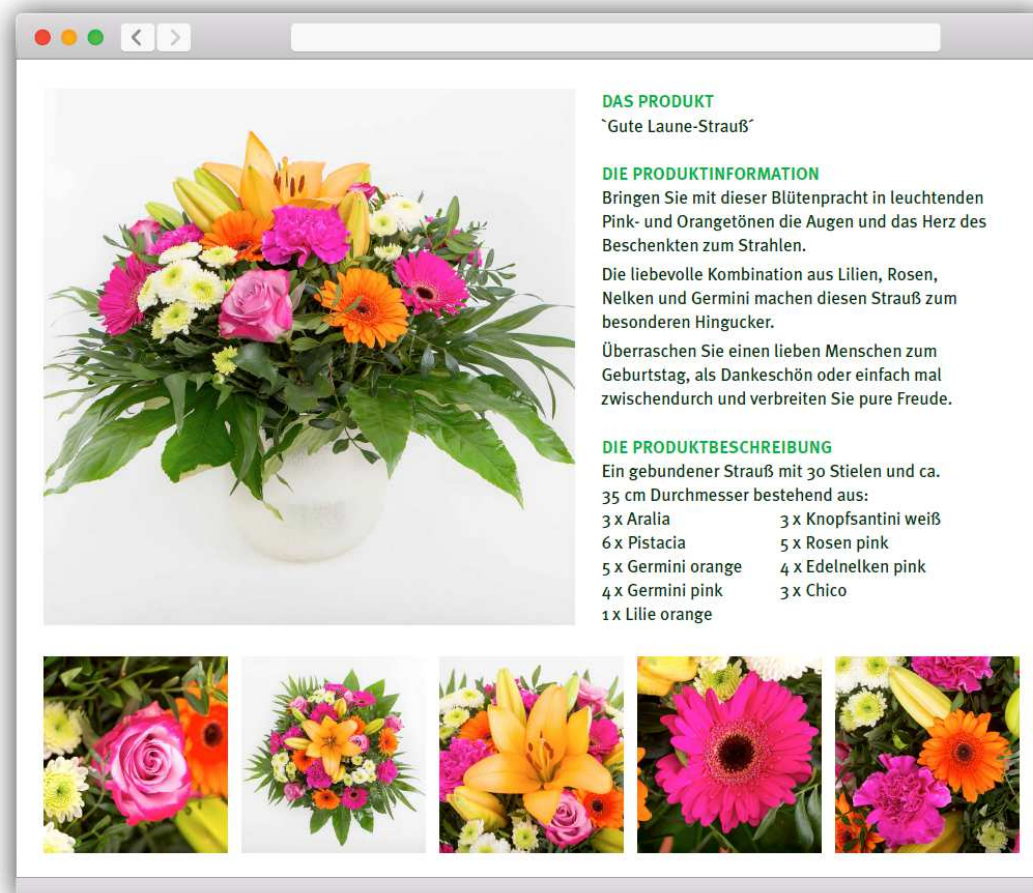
DAS PRODUKT
`Gute Laune-Strauß´

DIE PRODUKTINFORMATION
Bringen Sie mit dieser Blütenpracht in leuchtenden Pink- und Orangetönen die Augen und das Herz des Beschenkten zum Strahlen.

Die liebevolle Kombination aus Lilien, Rosen, Nelken und Germini machen diesen Strauß zum besonderen Hingucker.

Überraschen Sie einen lieben Menschen zum Geburtstag, als Dankeschön oder einfach mal zwischendurch und verbreiten Sie pure Freude.

DIE PRODUKTBESCHREIBUNG
Ein gebundener Strauß mit 30 Stielen und ca. 35 cm Durchmesser bestehend aus:

| | |
|---|---|
| 3 x Aralia | 3 x Knopfsantini weiß |
| 6 x Pistacia | 5 x Rosen pink |
| 5 x Germini orange | 4 x Edelnelken pink |
| 4 x Germini pink | 3 x Chico |
| 1 x Lilie orange | |